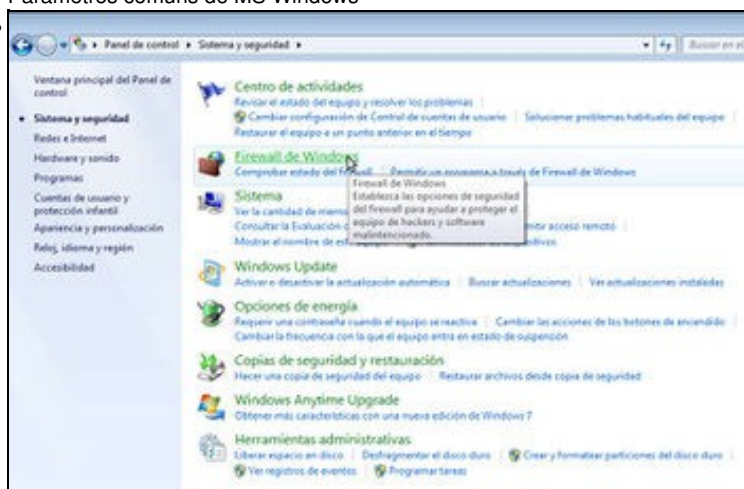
Parámetros comuns de MS Windows

Panel de control ▸ Sistema y seguridad ▸

Buscar en el

Ventana principal del Panel de control

Sistema y seguridad

Redes e Internet

Hardware y sonido

Programas

Cuentas de usuario y protección infantil

Apariencia y personalización

Reloj, idioma y región

Accesibilidad

Centro de actividades

Revisar el estado del equipo y resolver los problemas

Cambiar configuración de Control de cuentas de usuario | Solucionar problemas habituales del equipo

Restaurar el equipo a un punto anterior en el tiempo

Firewall de Windows

Comprobar estado del firewall | Permitir un programa a través de Firewall de Windows

Firewall de Windows
Establezca las opciones de seguridad del firewall para ayudar a proteger el equipo de hackers y software malintencionado.

Sistema

Ver la cantidad de memo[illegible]

Consultar la Evaluación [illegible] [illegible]itir acceso remoto

Mostrar el nombre de es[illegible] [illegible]ivos

Windows Update

Activar o desactivar la actualización automática | Buscar actualizaciones | Ver actualizaciones instaladas

Opciones de energía

Requerir una contraseña cuando el equipo se reactive | Cambiar las acciones de los botones de encendido

Cambiar la frecuencia con la que el equipo entra en estado de suspensión

Copias de seguridad y restauración

Hacer una copia de seguridad del equipo | Restaurar archivos desde copia de seguridad

Windows Anytime Upgrade

Obtener más características con una nueva edición de Windows 7

Herramientas administrativas

Liberar espacio en disco | Desfragmentar el disco duro | Crear y formatear particiones del disco duro

Ver registros de eventos | Programar tareas